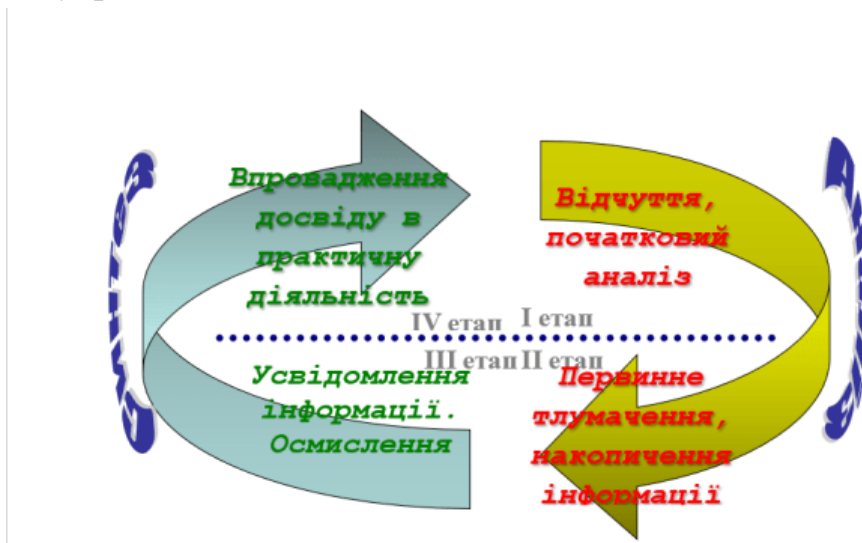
Синтез

Впровадження досвіду в практичну діяльність

IV етап

I етап

Відчуття, початковий аналіз

Аналіз

III етап

II етап

Усвідомлення інформації. Осмислення

Первинне тлумачення, накопичення інформації